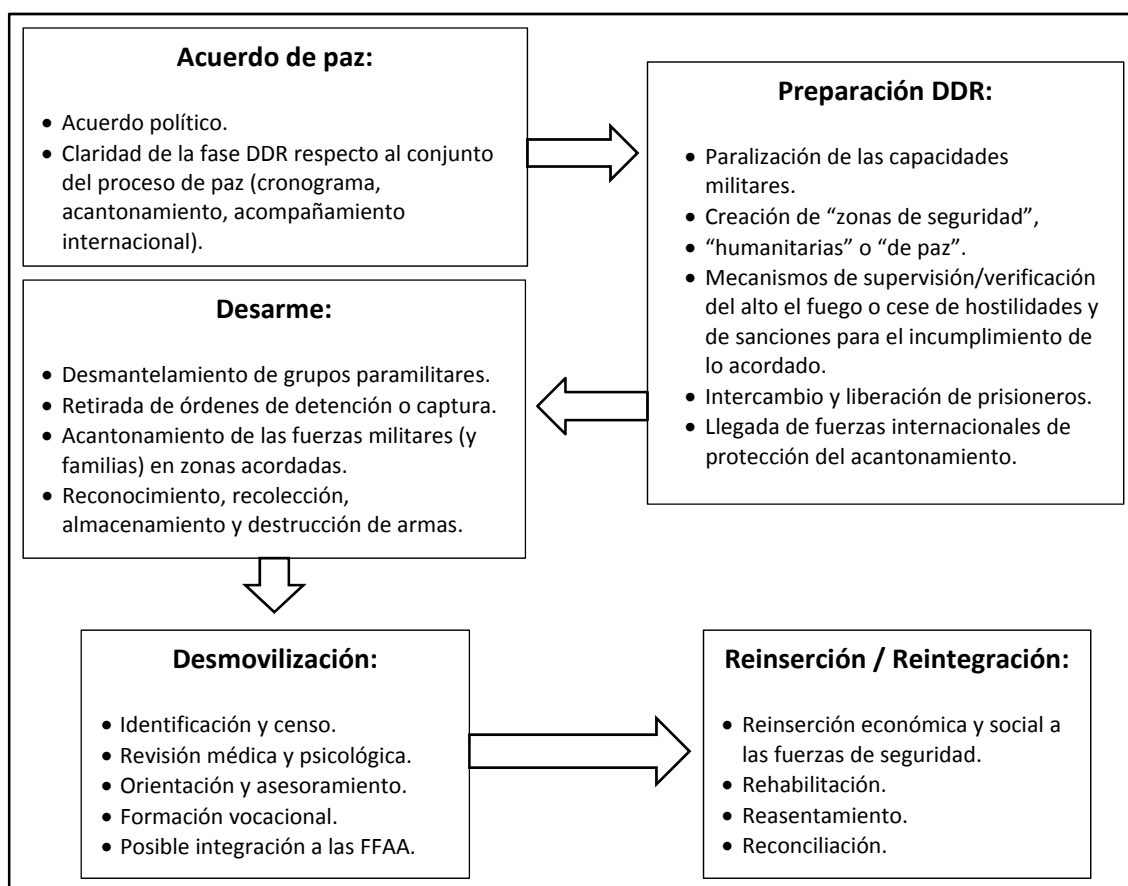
**Acuerdo de paz:**

- Acuerdo político.
- Claridad de la fase DDR respecto al conjunto del proceso de paz (cronograma, acantonamiento, acompañamiento internacional).

**Preparación DDR:**

- Paralización de las capacidades militares.
- Creación de “zonas de seguridad”,
- “humanitarias” o “de paz”.
- Mecanismos de supervisión/verificación del alto el fuego o cese de hostilidades y de sanciones para el incumplimiento de lo acordado.
- Intercambio y liberación de prisioneros.
- Llegada de fuerzas internacionales de protección del acantonamiento.

**Desarme:**

- Desmantelamiento de grupos paramilitares.
- Retirada de órdenes de detención o captura.
- Acantonamiento de las fuerzas militares (y familias) en zonas acordadas.
- Reconocimiento, recolección, almacenamiento y destrucción de armas.

**Desmovilización:**

- Identificación y censo.
- Revisión médica y psicológica.
- Orientación y asesoramiento.
- Formación vocacional.
- Posible integración a las FFAA.

**Reinserción / Reintegración:**

- Reinserción económica y social a las fuerzas de seguridad.
- Rehabilitación.
- Reasentamiento.
- Reconciliación.